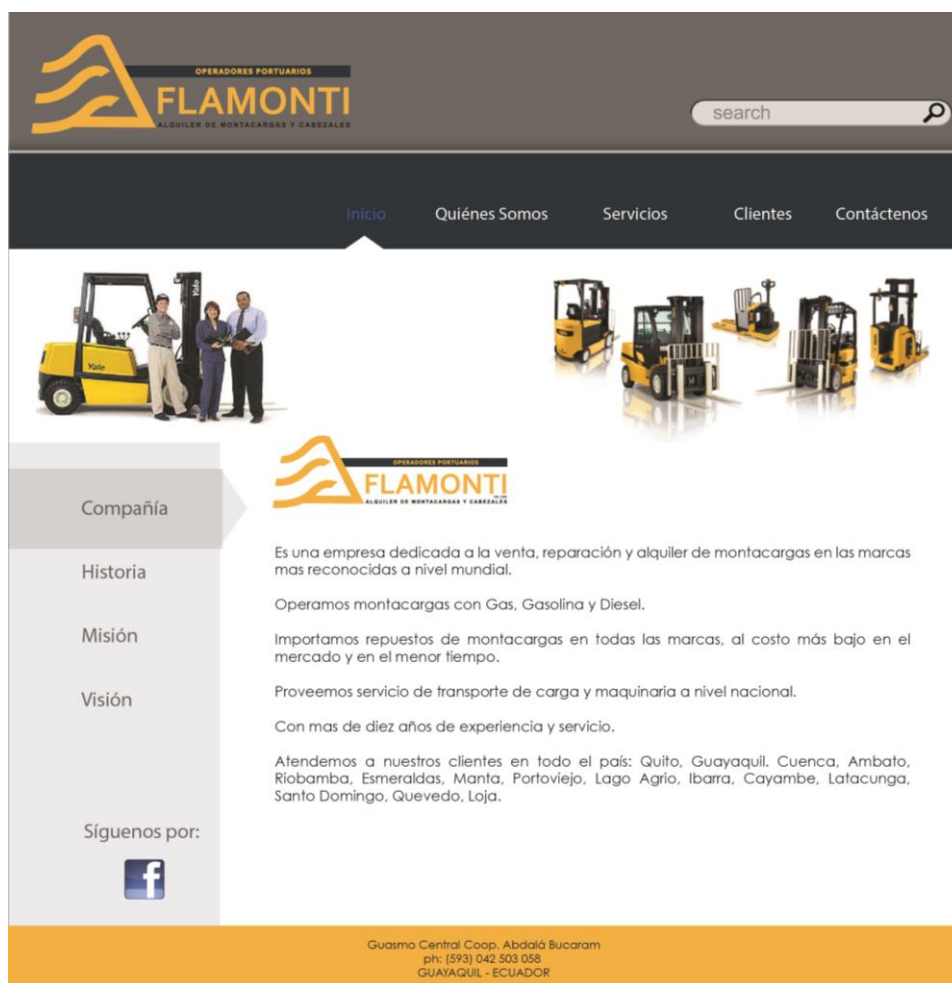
OPERADORES PORTUARIOS
FLAMONTI
ALQUILER DE MONTACARGAS Y CABEZALES

search

Inicio
Quiénes Somos
Servicios
Clientes
Contáctenos

Yale

OPERADORES PORTUARIOS
FLAMONTI
ALQUILER DE MONTACARGAS Y CABEZALES

Compañía
Historia
Misión
Visión

Es una empresa dedicada a la venta, reparación y alquiler de montacargas en las marcas mas reconocidas a nivel mundial.

Operamos montacargas con Gas, Gasolina y Diesel.

Importamos repuestos de montacargas en todas las marcas, al costo más bajo en el mercado y en el menor tiempo.

Proveemos servicio de transporte de carga y maquinaria a nivel nacional.

Con mas de diez años de experiencia y servicio.

Atendemos a nuestros clientes en todo el país: Quito, Guayaquil. Cuenca, Ambato, Riobamba, Esmeraldas, Manta, Portoviejo, Lago Agrio, Ibarra, Cayambe, Latacunga, Santo Domingo, Quevedo, Loja.

Síguenos por:

f

Guasmo Central Coop. Abdalá Bucaram
ph: (593) 042 503 058
GUAYAQUIL - ECUADOR